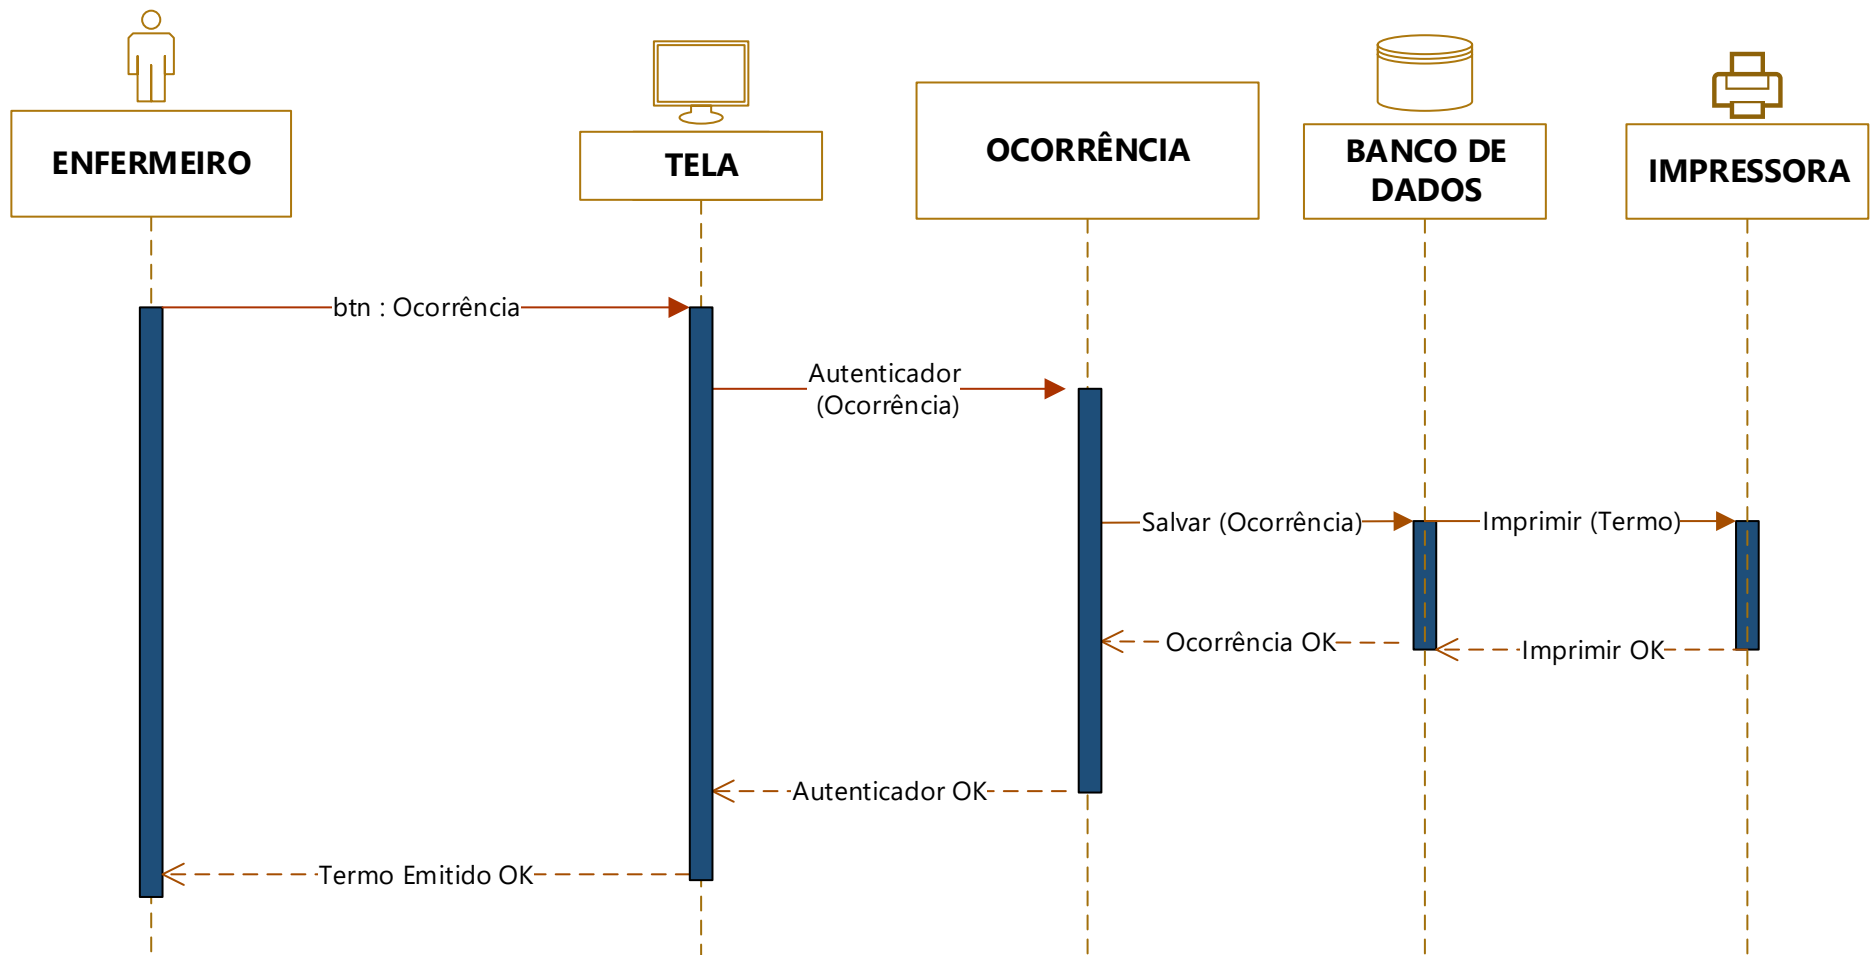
ENFERMEIRO

TELA

OCORRÊNCIA

BANCO DE DADOS

IMPRESSORA

btn : Ocorrência

Autenticador (Ocorrência)

Salvar (Ocorrência)

Imprimir (Termo)

Ocorrência OK

Imprimir OK

Autenticador OK

Termo Emitido OK